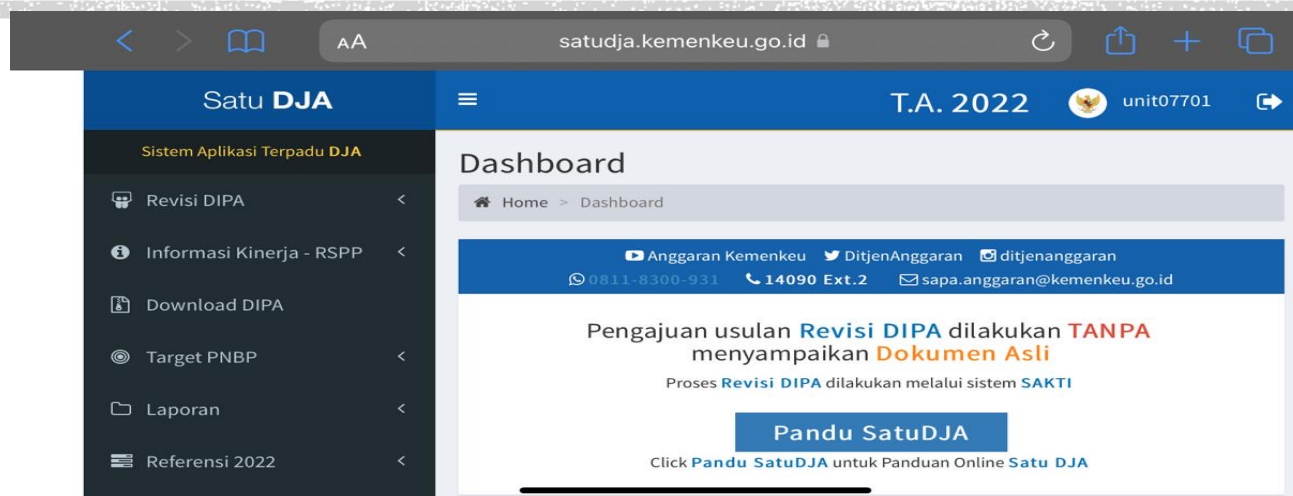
AA satudja.kemenkeu.go.id

Satu DJA

T.A. 2022 unit07701

Sistem Aplikasi Terpadu DJA

Revisi DIPA

Informasi Kinerja - RSPP

Download DIPA

Target PNBP

Laporan

Referensi 2022

Dashboard

Home > Dashboard

Anggaran Kemenkeu DitjenAnggaran ditjenanggaran
0811-8300-931 14090 Ext.2 sapa.anggaran@kemenkeu.go.id

Pengajuan usulan Revisi DIPA dilakukan TANPA menyampaikan Dokumen Asli

Proses Revisi DIPA dilakukan melalui sistem SAKTI

Pandu SatuDJA

Click Pandu SatuDJA untuk Panduan Online Satu DJA